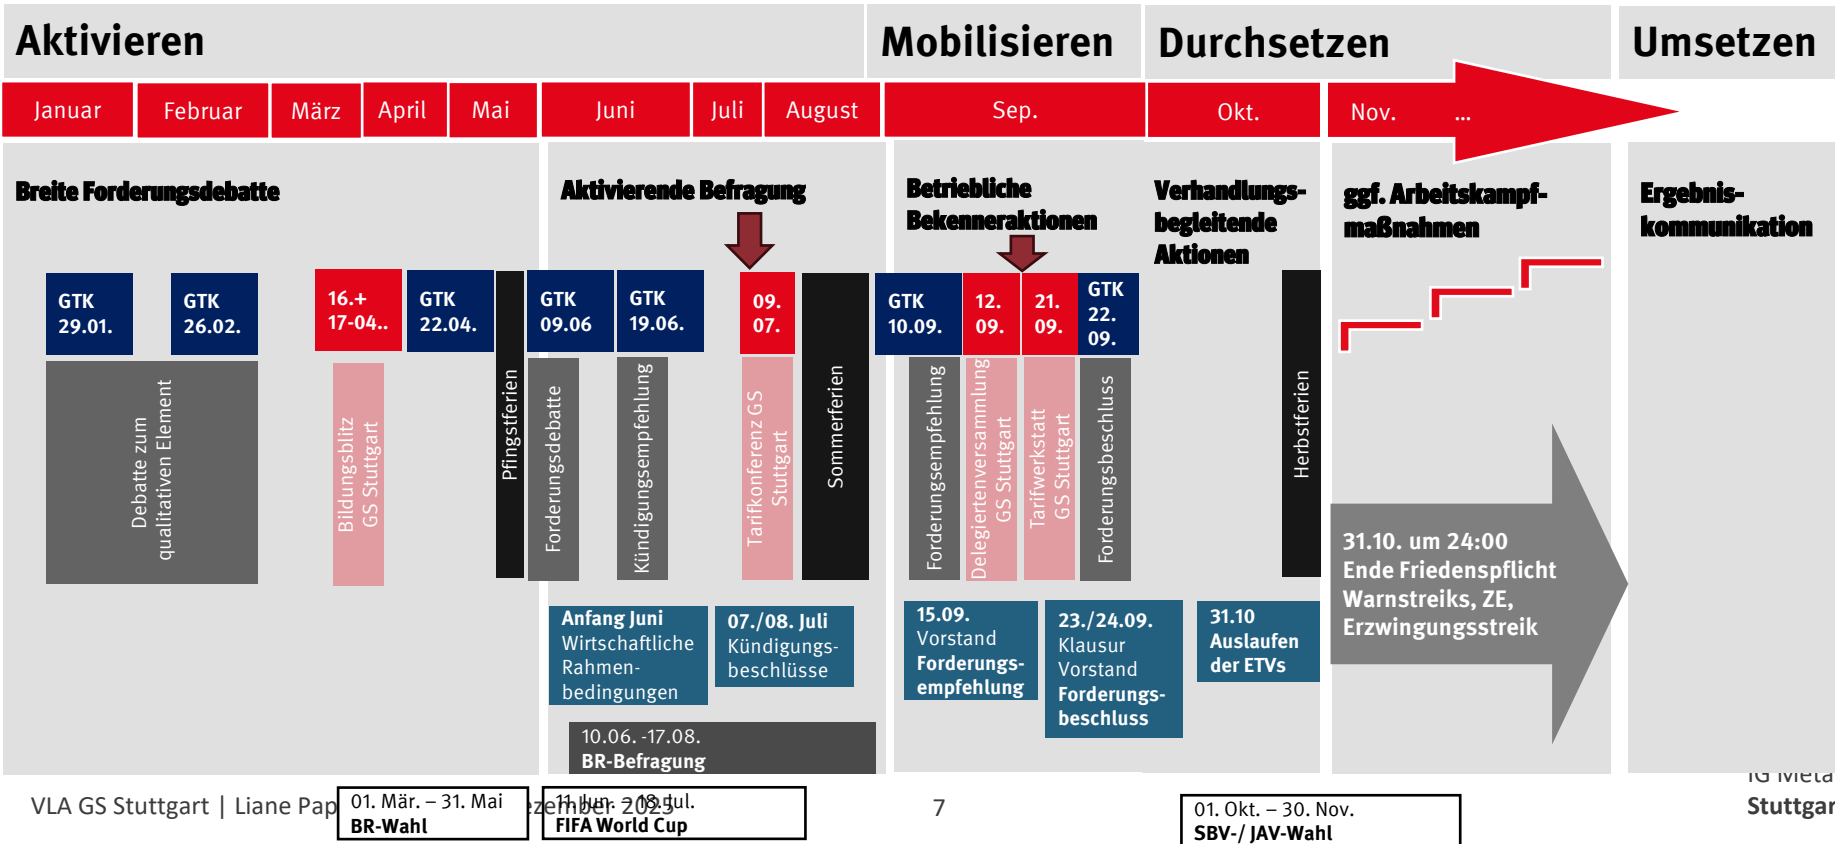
Aktivieren

Mobilisieren

Durchsetzen

Umsetzen

Januar

Februar

März

April

Mai

Juni

Juli

August

Sep.

Okt.

Nov.

...

Breite Forderungsdebatte

GTK 29.01.

GTK 26.02.

16.+ 17-04..

GTK 22.04.

Debatte zum qualitativen Element

Bildungsblitz GS Stuttgart

Pfingstferien

Aktivierende Befragung

GTK 09.06

GTK 19.06.

09. 07.

Forderungsdebatte

Kündigungsempfehlung

Tarifkonferenz GS Stuttgart

Sommerferien

Anfang Juni Wirtschaftliche Rahmenbedingungen

07./08. Juli Kündigungsbeschlüsse

10.06. -17.08. BR-Befragung

Betriebliche Bekenneraktionen

GTK 10.09.

12. 09.

21. 09.

GTK 22. 09.

Forderungsempfehlung

Delegiertenversammlung GS Stuttgart

Tarifwerkstatt GS Stuttgart

Forderungsbeschluss

15.09. Vorstand Forderungsempfehlung

23./24.09. Klausur Vorstand Forderungsbeschluss

Verhandlungsbegleitende Aktionen

Herbstferien

31.10 Auslaufen der ETVs

ggf. Arbeitskampfmaßnahmen

31.10. um 24:00 Ende Friedenspflicht Warnstreiks, ZE, Erzwingungsstreik

Ergebniskommunikation

VLA GS Stuttgart | Liane Pap

01. Mär. – 31. Mai BR-Wahl

11. Jun. – 18. Jul. FIFA World Cup

7

01. Okt. – 30. Nov. SBV-/ JAV-Wahl

IG Metall Stuttgar